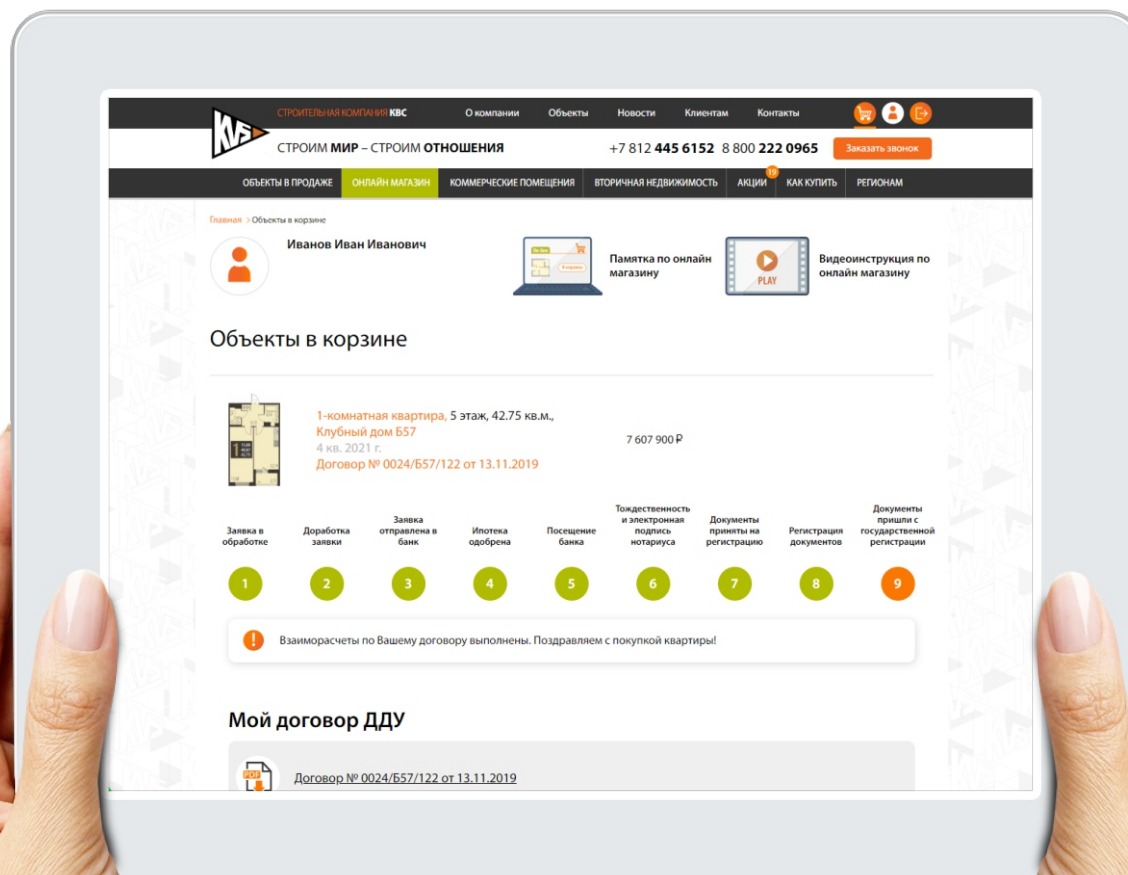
СТРОИТЕЛЬНАЯ КОМПАНИЯ КВС

О компании Объекты Новости Клиентам Контакты

СТРОИМ МИР – СТРОИМ ОТНОШЕНИЯ

+7 812 445 6152 8 800 222 0965

Заказать звонок

ОБЪЕКТЫ В ПРОДАЖЕ ОНЛАЙН МАГАЗИН КОММЕРЧЕСКИЕ ПОМЕЩЕНИЯ ВТОРИЧНАЯ НЕДВИЖИМОСТЬ АКЦИИ 19 КАК КУПИТЬ РЕГИОНАМ

Главная > Объекты в корзине

Иванов Иван Иванович

Памятка по онлайн магазину

PLAY

Видеоинструкция по онлайн магазину

Объекты в корзине

1-комнатная квартира, 5 этаж, 42.75 кв.м., Клубный дом Б57
4 кв. 2021 г.
Договор № 0024/Б57/122 от 13.11.2019

7 607 900 ₽

Заявка в обработке

Доработка заявки

Заявка отправлена в банк

Ипотека одобрена

Посещение банка

Тождественность и электронная подпись нотариуса

Документы приняты на регистрацию

Регистрация документов

Документы пришли с государственной регистрации

1 2 3 4 5 6 7 8 9

Взаиморасчеты по Вашему договору выполнены. Поздравляем с покупкой квартиры!

Мой договор ДДУ

PDF

Договор № 0024/Б57/122 от 13.11.2019